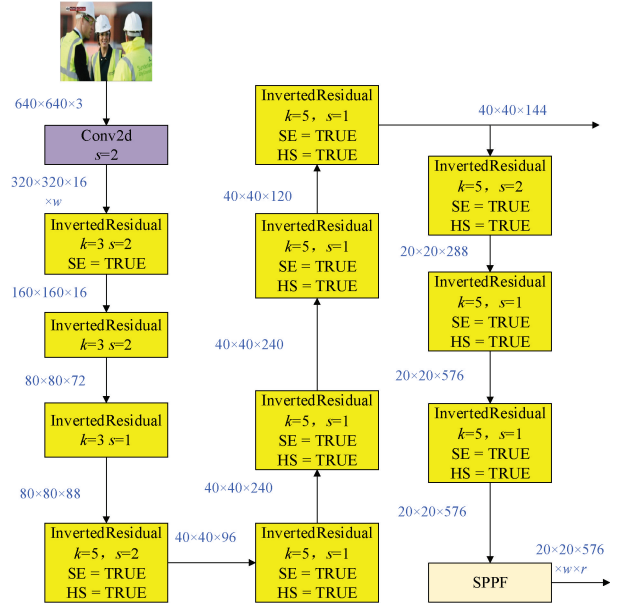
640×640×3

Conv2d
$s$=2

320×320×16
×$w$

InvertedResidual
$k$=3 $s$=2
SE = TRUE

160×160×16

InvertedResidual
$k$=3 $s$=2

80×80×72

InvertedResidual
$k$=3 $s$=1

80×80×88

InvertedResidual
$k$=5，$s$=2
SE = TRUE
HS = TRUE

40×40×96

InvertedResidual
$k$=5，$s$=1
SE = TRUE
HS = TRUE

40×40×240

InvertedResidual
$k$=5，$s$=1
SE = TRUE
HS = TRUE

40×40×240

InvertedResidual
$k$=5，$s$=1
SE = TRUE
HS = TRUE

40×40×120

InvertedResidual
$k$=5，$s$=1
SE = TRUE
HS = TRUE

40×40×144

InvertedResidual
$k$=5，$s$=2
SE = TRUE
HS = TRUE

20×20×288

InvertedResidual
$k$=5，$s$=1
SE = TRUE
HS = TRUE

20×20×576

InvertedResidual
$k$=5，$s$=1
SE = TRUE
HS = TRUE

20×20×576

SPPF

20×20×576
×$w$×$r$